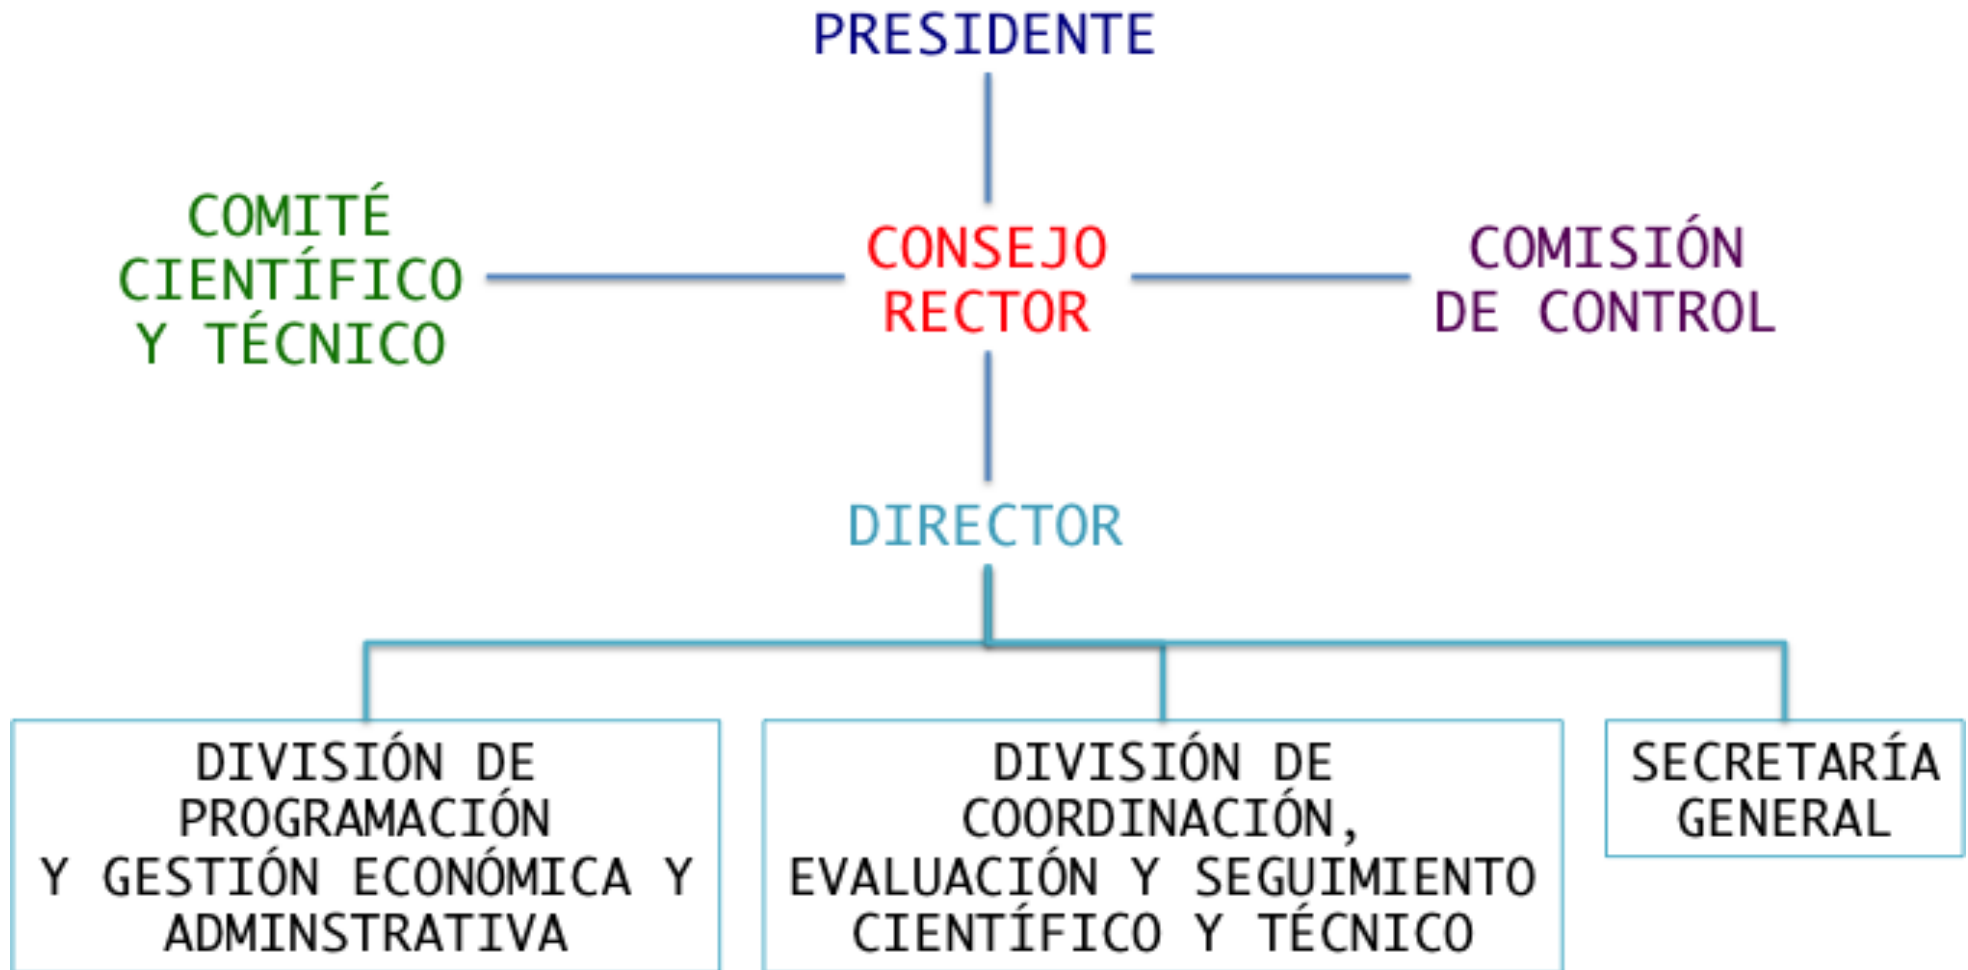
PRESIDENTE

COMITÉ CIENTÍFICO Y TÉCNICO

CONSEJO RECTOR

COMISIÓN DE CONTROL

DIRECTOR

DIVISIÓN DE PROGRAMACIÓN Y GESTIÓN ECONÓMICA Y ADMINSTRATIVA

DIVISIÓN DE COORDINACIÓN, EVALUACIÓN Y SEGUIMIENTO CIENTÍFICO Y TÉCNICO

SECRETARÍA GENERAL